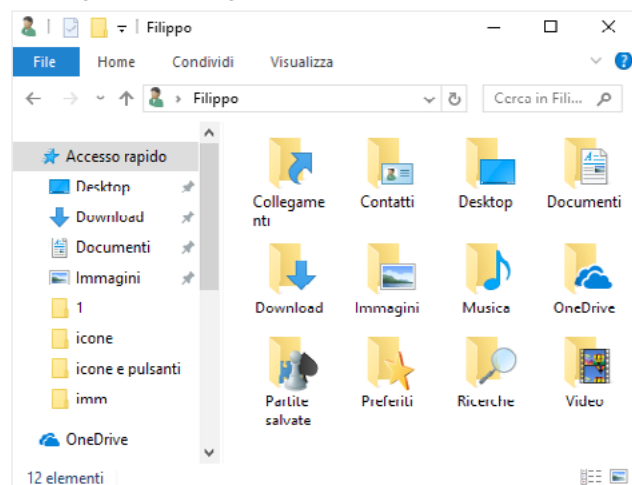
Filippo

File Home Condividi Visualizza

Filippo

Cerca in Fili...

Accesso rapido
Desktop
Download
Documenti
Immagini
1
icone
icone e pulsanti
imm
OneDrive

Collegamenti
Contatti
Desktop
Documenti
Download
Immagini
Musica
OneDrive
Partite salvate
Preferiti
Ricerche
Video

12 elementi